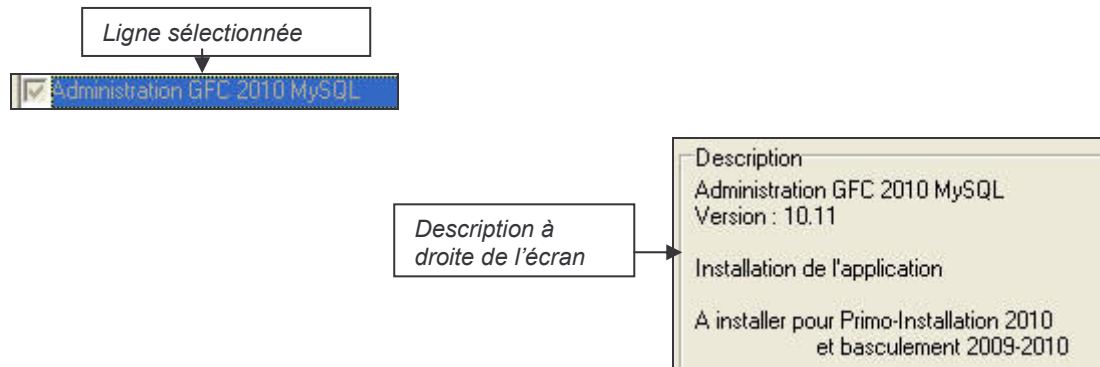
Ligne sélectionnée

Administration GFC 2010 MySQL

Description à droite de l'écran

Description

Administration GFC 2010 MySQL
Version : 10.11

Installation de l'application

A installer pour Primo-Installation 2010 et basculement 2009-2010